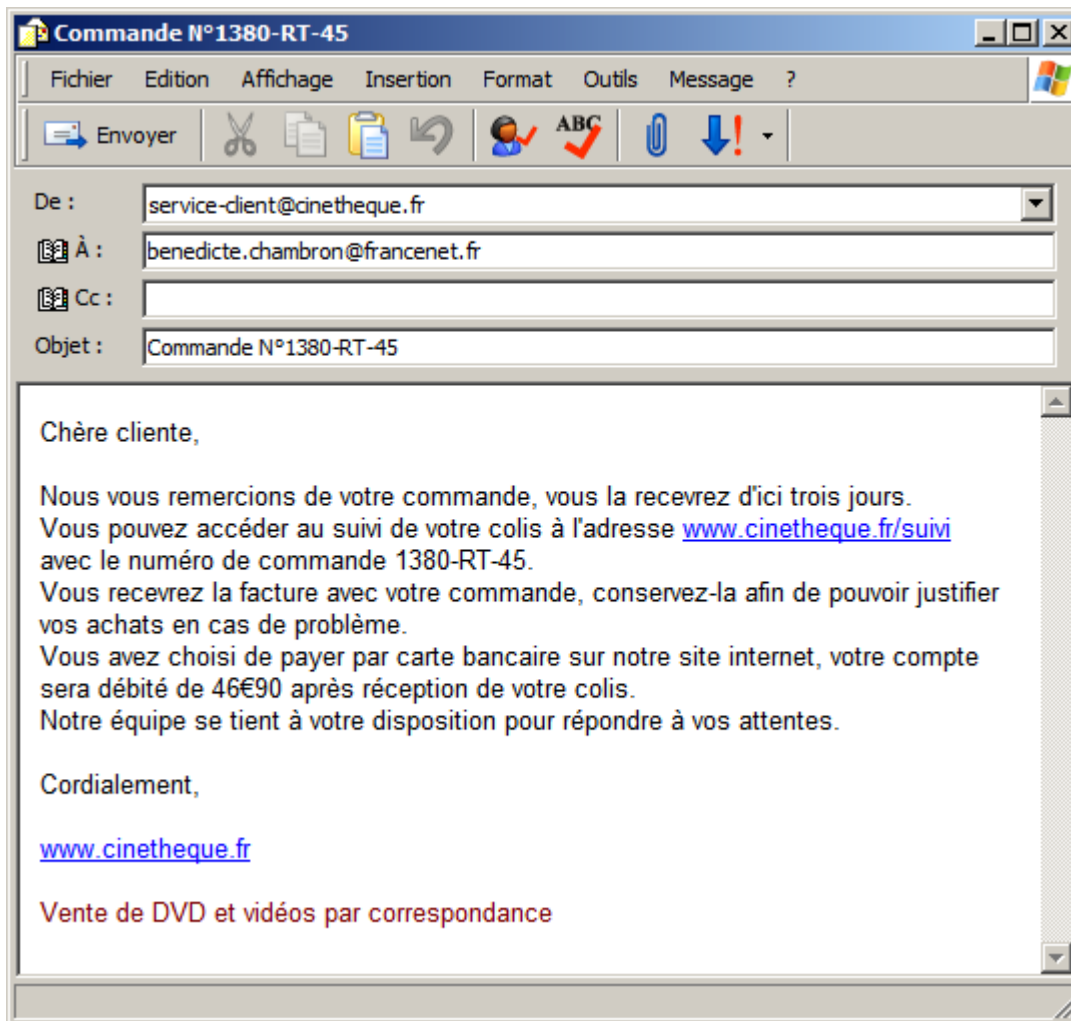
Commande N°1380-RT-45

Fichier Edition Affichage Insertion Format Outils Message ?

Envoyer

ABC

De : service-client@cinetheque.fr

À : benedicte.chambron@francenet.fr

Cc :

Objet : Commande N°1380-RT-45

Chère cliente,

Nous vous remercions de votre commande, vous la recevrez d'ici trois jours.
Vous pouvez accéder au suivi de votre colis à l'adresse www.cinetheque.fr/suivi avec le numéro de commande 1380-RT-45.
Vous recevrez la facture avec votre commande, conservez-la afin de pouvoir justifier vos achats en cas de problème.
Vous avez choisi de payer par carte bancaire sur notre site internet, votre compte sera débité de 46€90 après réception de votre colis.
Notre équipe se tient à votre disposition pour répondre à vos attentes.

Cordialement,

www.cinetheque.fr

Vente de DVD et vidéos par correspondance